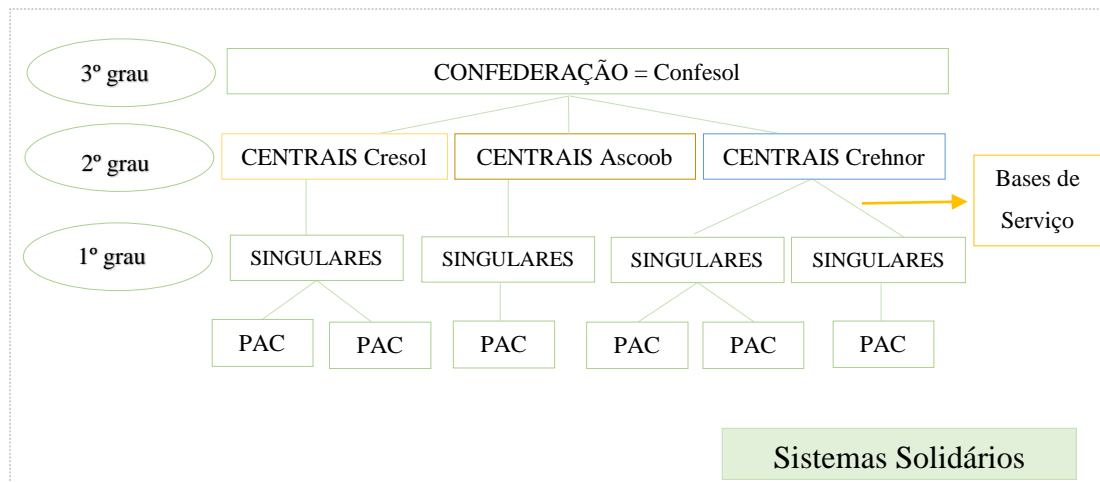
3º grau

CONFEDERAÇÃO = Confesol

2º grau

CENTRAIS Cresol

CENTRAIS Ascoob

CENTRAIS Crehnor

Bases de Serviço

1º grau

SINGULARES

SINGULARES

SINGULARES

SINGULARES

PAC

PAC

PAC

PAC

PAC

PAC

Sistemas Solidários